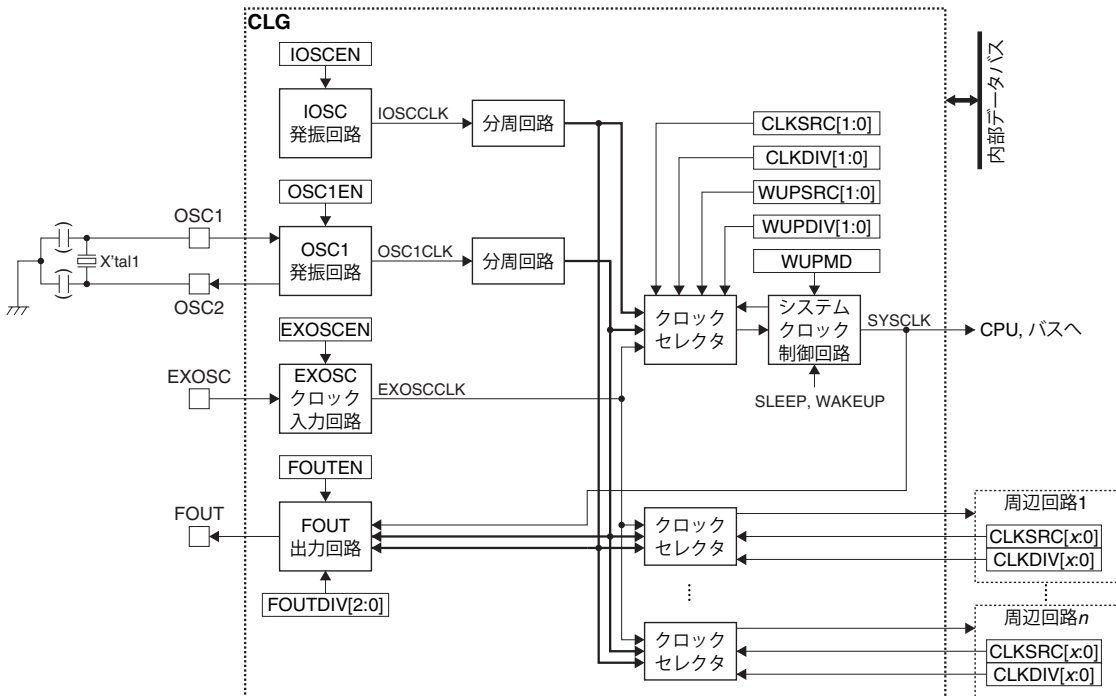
CLG

内部データバス

IOSCEN

IOSC
発振回路

IOSCCLK

分周回路

CLKSRC[1:0]

CLKDIV[1:0]

WUPSRC[1:0]

WUPDIV[1:0]

OSC1EN

OSC1

X'tal1

OSC2

OSC1
発振回路

OSC1CLK

分周回路

WUPMD

クロック
セレクタ

システム
クロック
制御回路

SYSCLK

CPU, バスへ

EXOSCEN

EXOSC

EXOSC
クロック
入力回路

EXOSCCLK

SLEEP, WAKEUP

FOUTEN

FOUT

FOUT
出力回路

FOUTDIV[2:0]

クロック
セレクタ

周辺回路1

CLKSRC[$x$:0]

CLKDIV[$x$:0]

⋮

クロック
セレクタ

周辺回路$n$

CLKSRC[$x$:0]

CLKDIV[$x$:0]